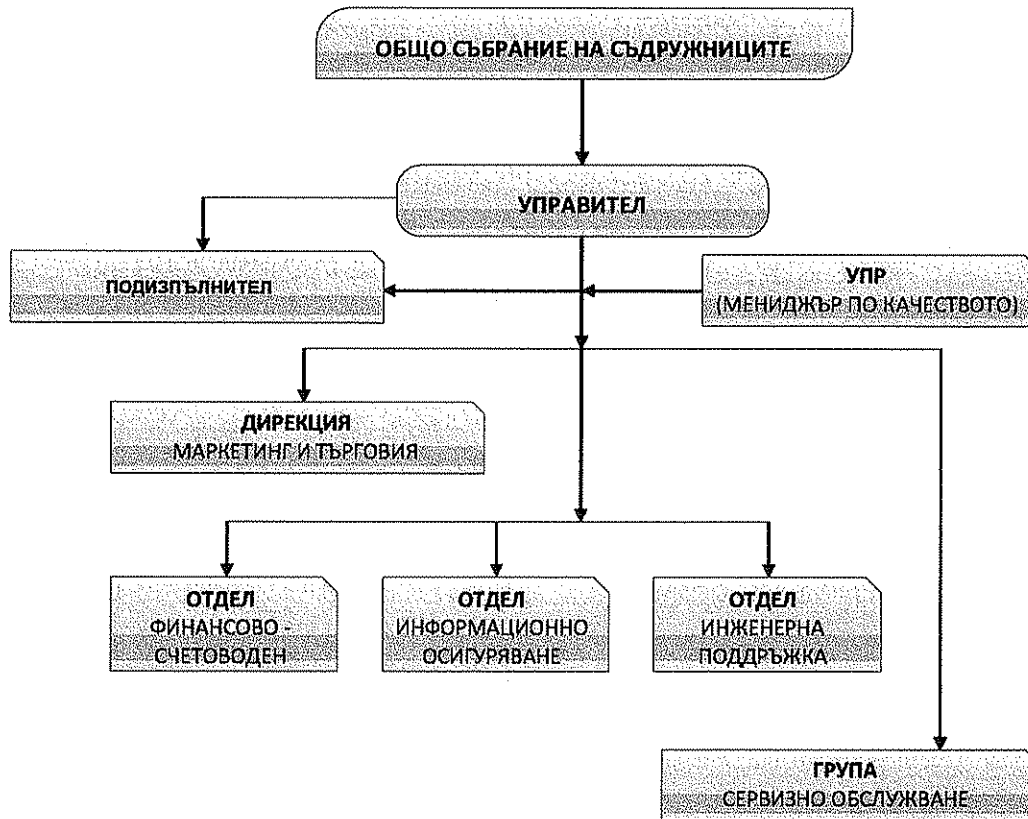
ОБЩО СЪБРАНИЕ НА СЪДРУЖНИЦИТЕ

УПРАВИТЕЛ

ПОДИЗПЪЛНИТЕЛ

УПР
(МЕНИДЖЪР ПО КАЧЕСТВОТО)

ДИРЕКЦИЯ
МАРКЕТИНГ И ТЪРГОВИЯ

ОТДЕЛ
ФИНАНСОВО - СЧЕТОВОДЕН

ОТДЕЛ
ИНФОРМАЦИОННО ОСИГУРЯВАНЕ

ОТДЕЛ
ИНЖЕНЕРНА ПОДДРЪЖКА

ГРУПА
СЕРВИЗНО ОБСЛУЖВАНЕ